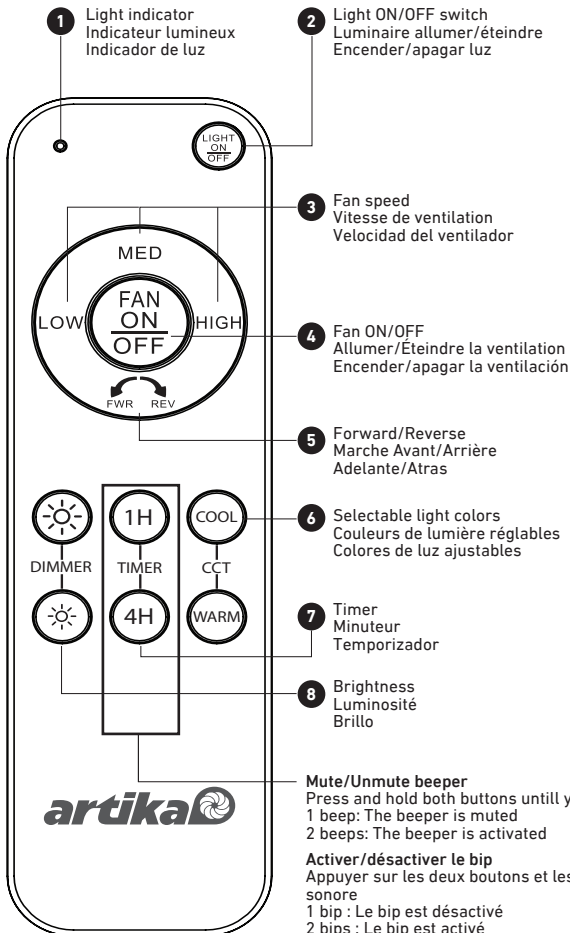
1 Light indicator
Indicateur lumineux
Indicador de luz

2 Light ON/OFF switch
Luminaire allumer/éteindre
Encender/apagar luz

LIGHT ON OFF

3 Fan speed
Vitesse de ventilation
Velocidad del ventilador

MED
LOW
HIGH
FAN ON OFF

4 Fan ON/OFF
Allumer/Éteindre la ventilation
Encender/apagar la ventilación

FWR REV

5 Forward/Reverse
Marche Avant/Arrière
Adelante/Atras

1H
COOL

6 Selectable light colors
Couleurs de lumière réglables
Colores de luz ajustables

DIMMER
TIMER
CCT
4H
WARM

7 Timer
Minuteur
Temporizador

8 Brightness
Luminosité
Brillo

Mute/Unmute beeper
Press and hold both buttons untill y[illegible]
1 beep: The beeper is muted
2 beeps: The beeper is activated

Activer/désactiver le bip
Appuyer sur les deux boutons et les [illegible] sonore
1 bip : Le bip est désactivé
2 bips : Le bip est activé

artika